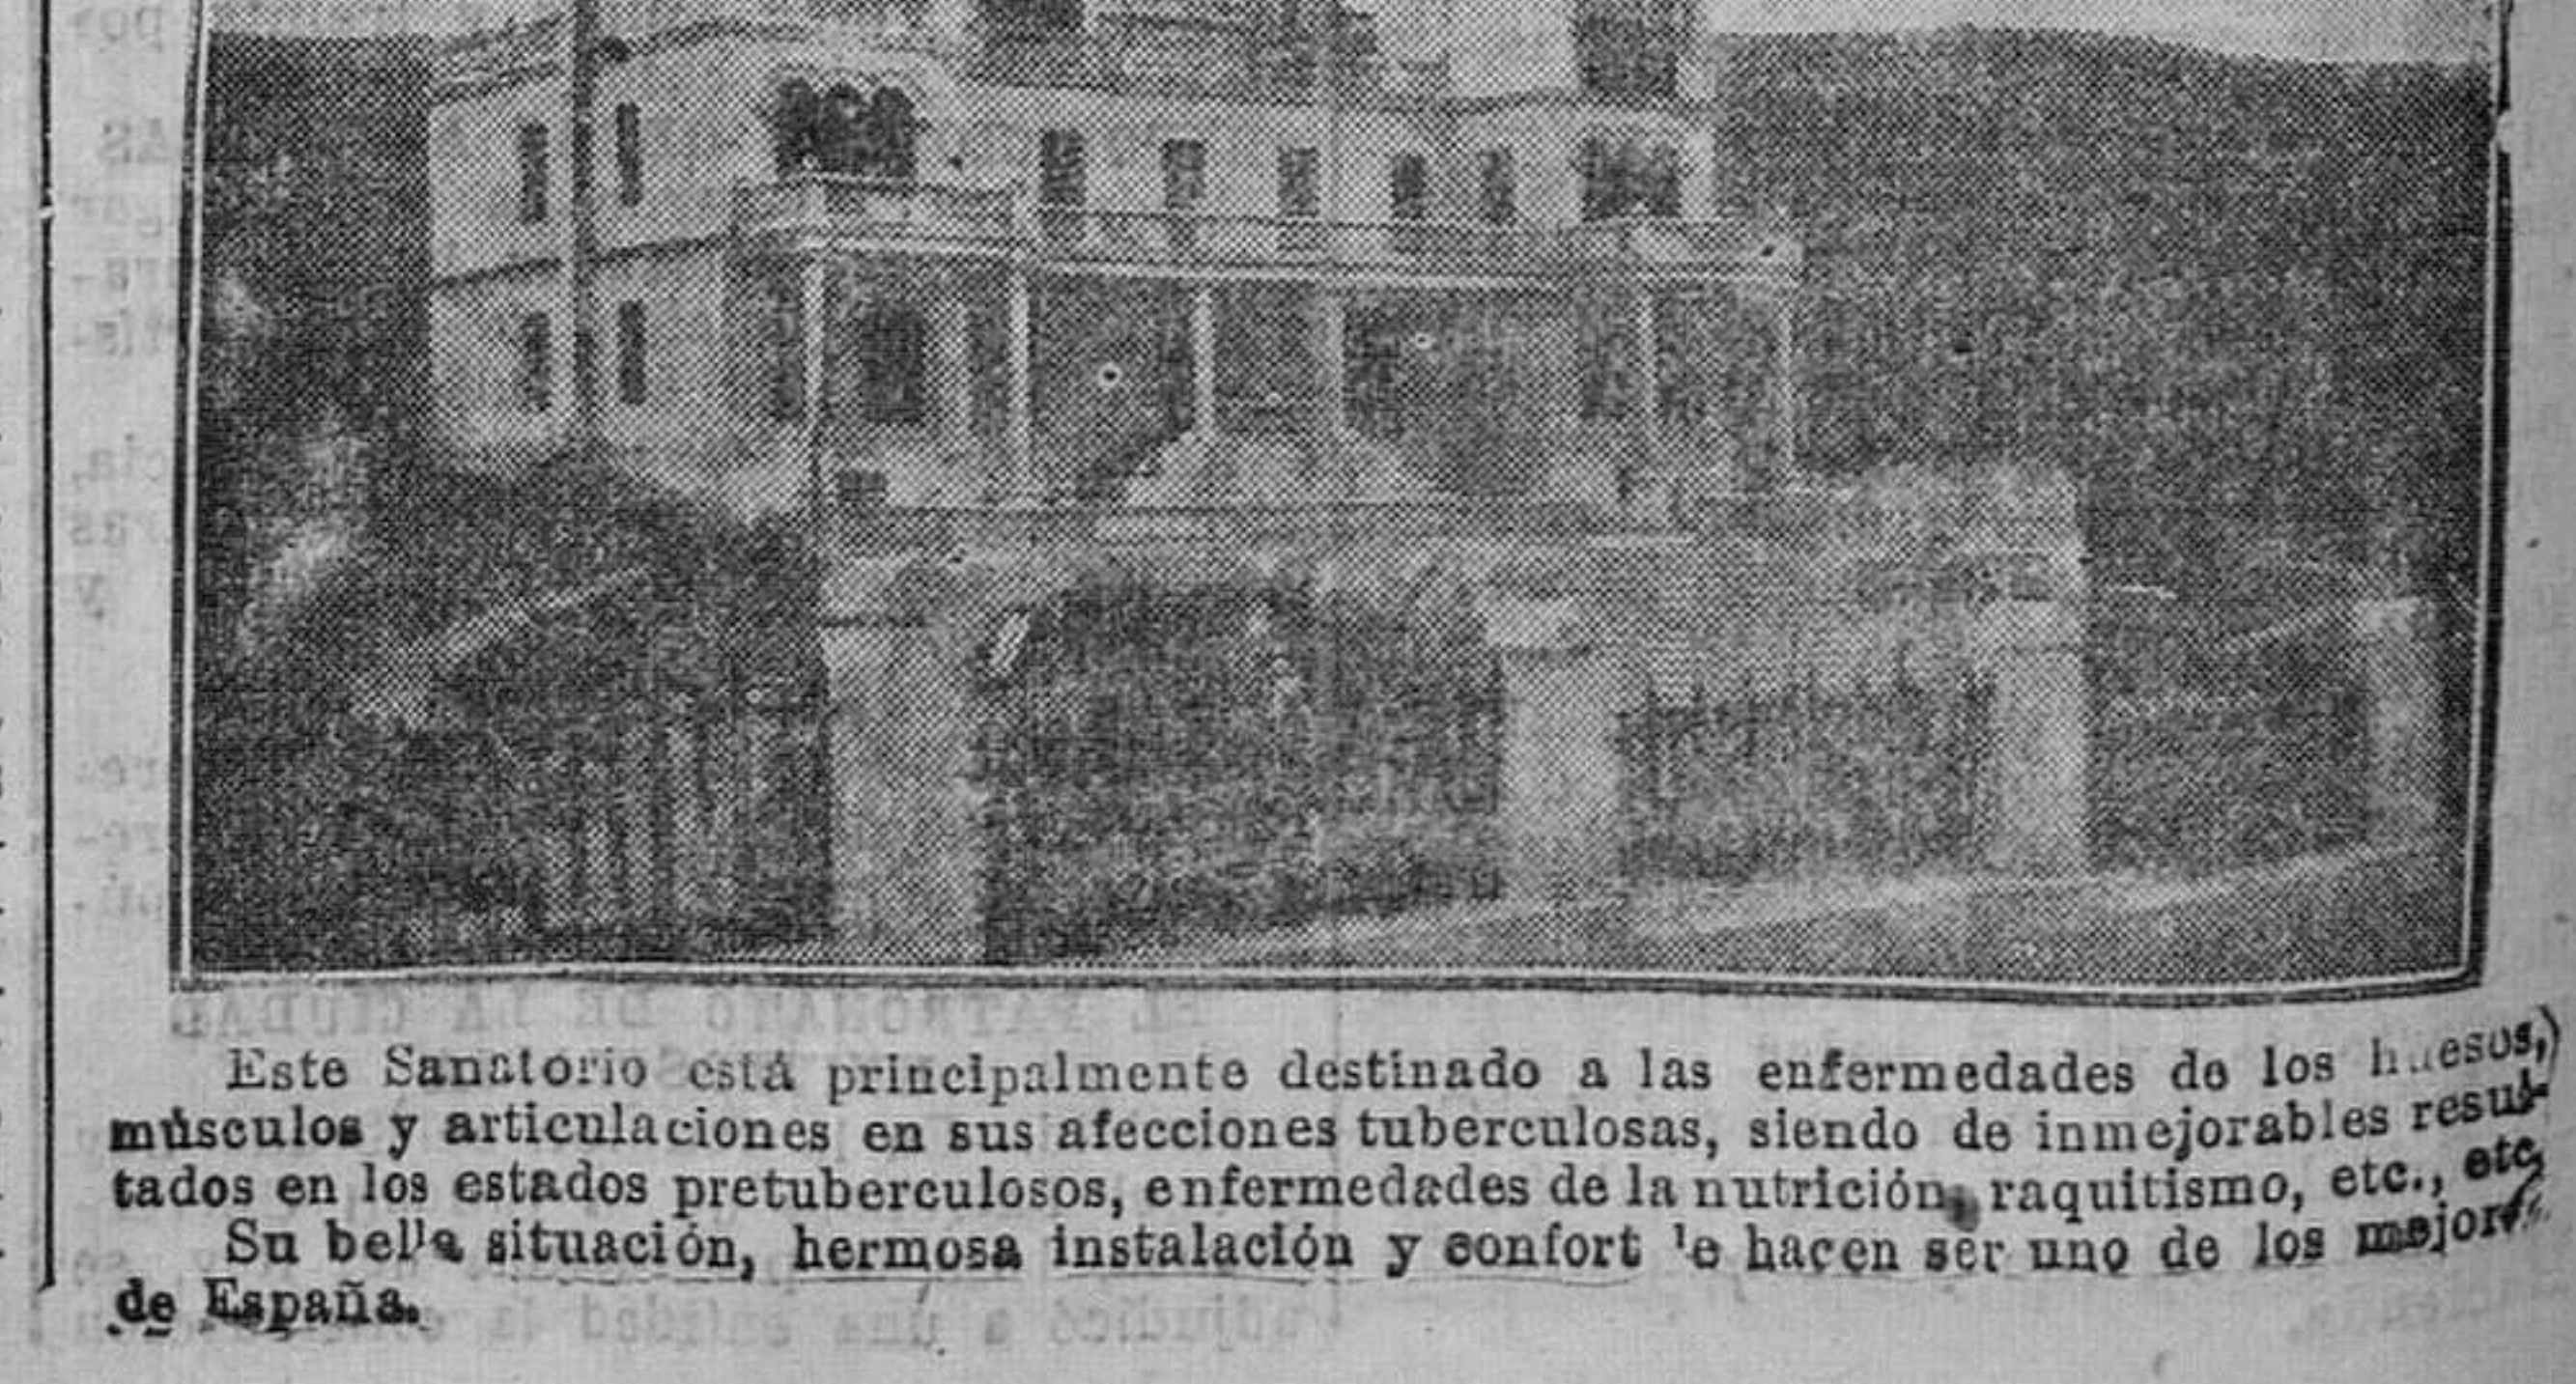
Este Sanatorio está principalmente destinado a las enfermedades de los huesos, músculos y articulaciones en sus afecciones tuberculosas, siendo de inmejorables resultados en los estados pretuberculosos, enfermedades de la nutrición, raquitismo, etc., etc.

Su bella situación, hermosa instalación y confort le hacen ser uno de los mejores de España.